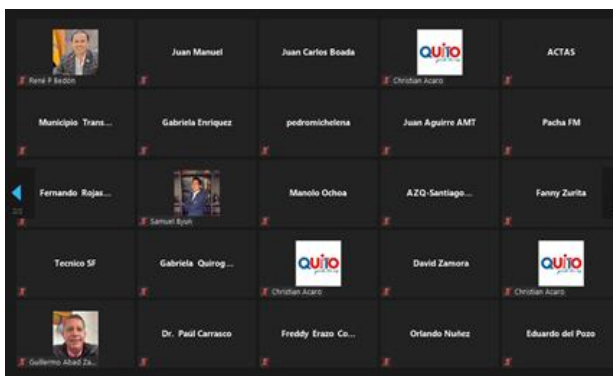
René P Bedón

Juan Manuel

Juan Carlos Boada

QUITO
Christian Acaro

ACTAS

Municipio Trans...

Gabriela Enriquez

pedromichelena

Juan Aguirre AMT

Pacha FM

Fernando Rojas...

Samuel Byun

Manolo Ochoa

AZQ-Santiago...

Fanny Zurita

Tecnico SF

Gabriela Quirog...

QUITO
Christian Acaro

David Zamora

QUITO
Christian Acaro

Guillermo Abad Za...

Dr. Paúl Carrasco

Freddy Erazo Co...

Orlando Nuñez

Eduardo del Pozo